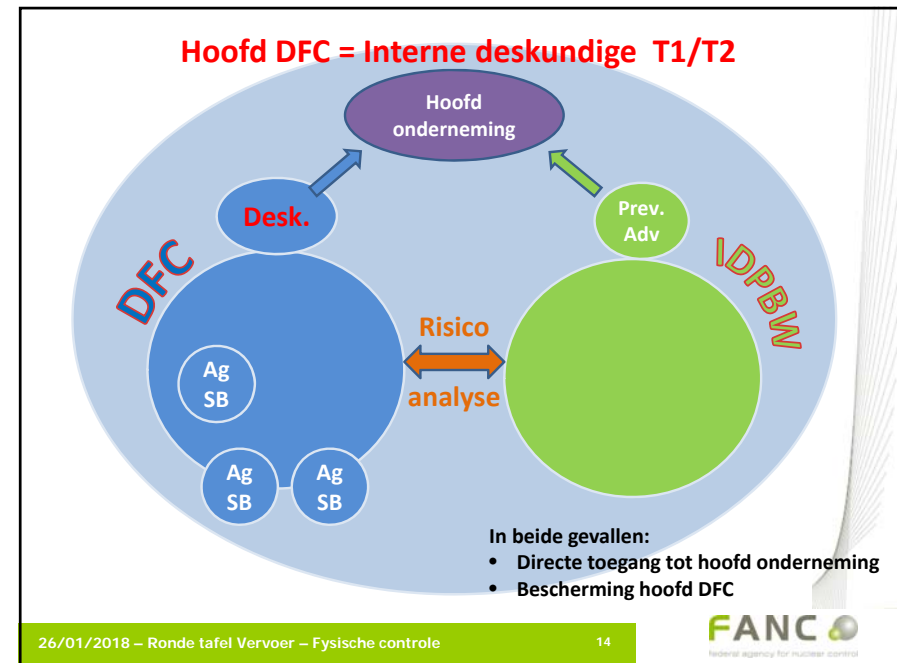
Hoofd DFC = Interne deskundige T1/T2

Hoofd onderneming

Desk.

Prev. Adv

DFC

IDPBW

Risico analyse

Ag SB

Ag SB

Ag SB

In beide gevallen:
• Directe toegang tot hoofd onderneming
• Bescherming hoofd DFC

26/01/2018 – Ronde tafel Vervoer – Fysische controle

14

FANC

federal agency for nuclear control